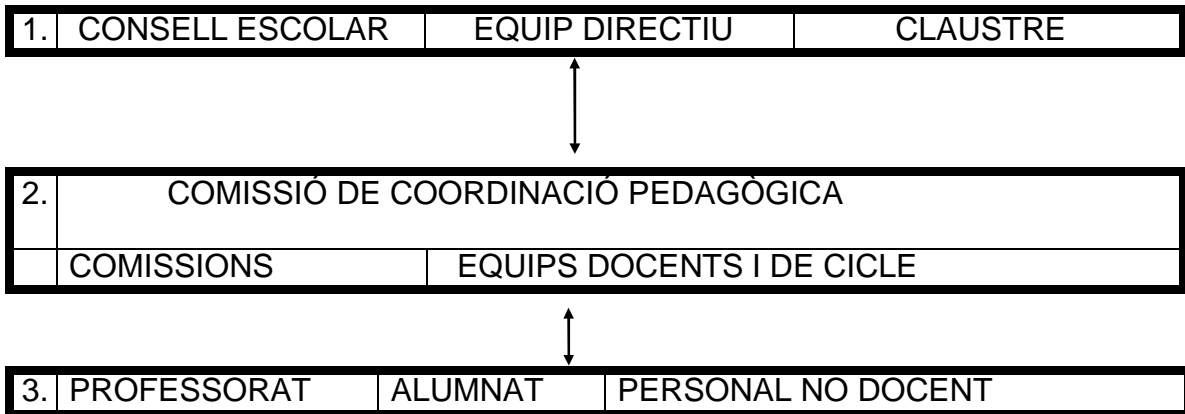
| 1. | CONSELL ESCOLAR | EQUIP DIRECTIU | CLAUSTRE |
|---|---|---|---|

| 2. | COMISSIÓ DE COORDINACIÓ PEDAGÒGICA | |
|---|---|---|
| | COMISSIONS | EQUIPS DOCENTS I DE CICLE |

| 3. | PROFESSORAT | ALUMNAT | PERSONAL NO DOCENT |
|---|---|---|---|